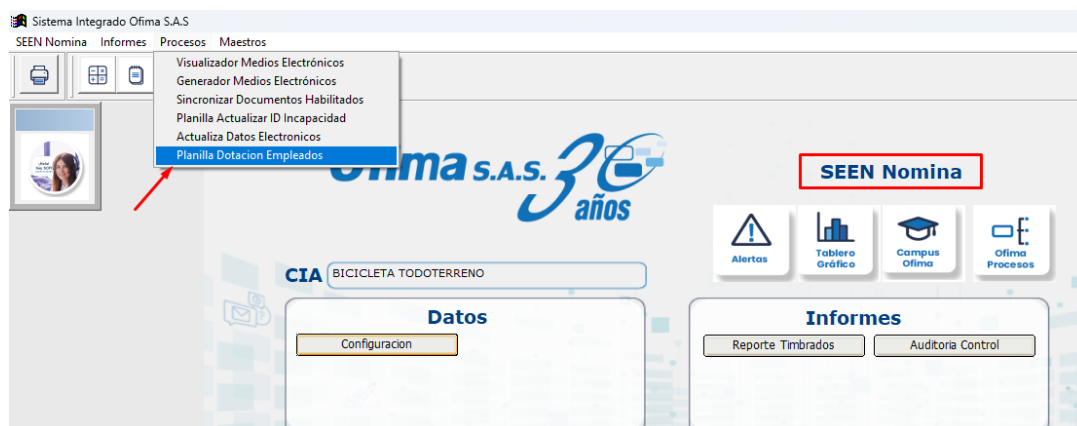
Sistema Integrado Ofima S.A.S

SEEN Nomina Informes Procesos Maestros

Visualizador Medios Electrónicos
Generador Medios Electrónicos
Sincronizar Documentos Habilitados
Planilla Actualizar ID Incapacidad
Actualiza Datos Electronicos
Planilla Dotacion Empleados

Ofima S.A.S. 30 años

SEEN Nomina

Alertas
Tablero Gráfico
Campus Ofima
Ofima Procesos

CIA BICICLETA TODOTERRENO

Datos
Configuracion

Informes
Reporte Timbrados
Auditoria Control